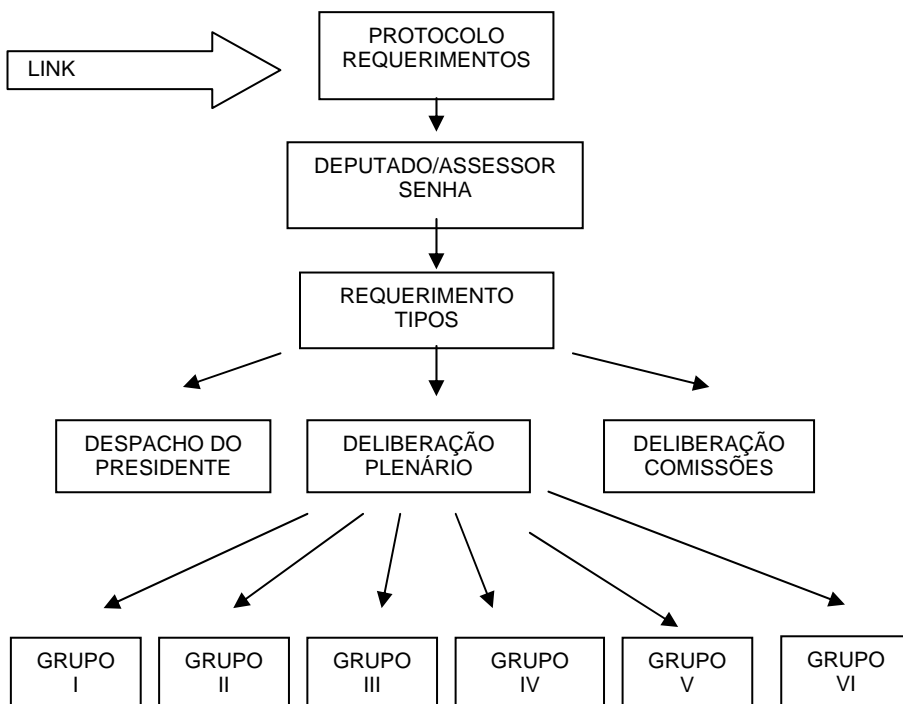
LINK

PROTOCOLO
REQUERIMENTOS

DEPUTADO/ASSESSOR
SENHA

REQUERIMENTO
TIPOS

DESPACHO DO
PRESIDENTE

DELIBERAÇÃO
PLENÁRIO

DELIBERAÇÃO
COMISSÕES

GRUPO
I

GRUPO
II

GRUPO
III

GRUPO
IV

GRUPO
V

GRUPO
VI